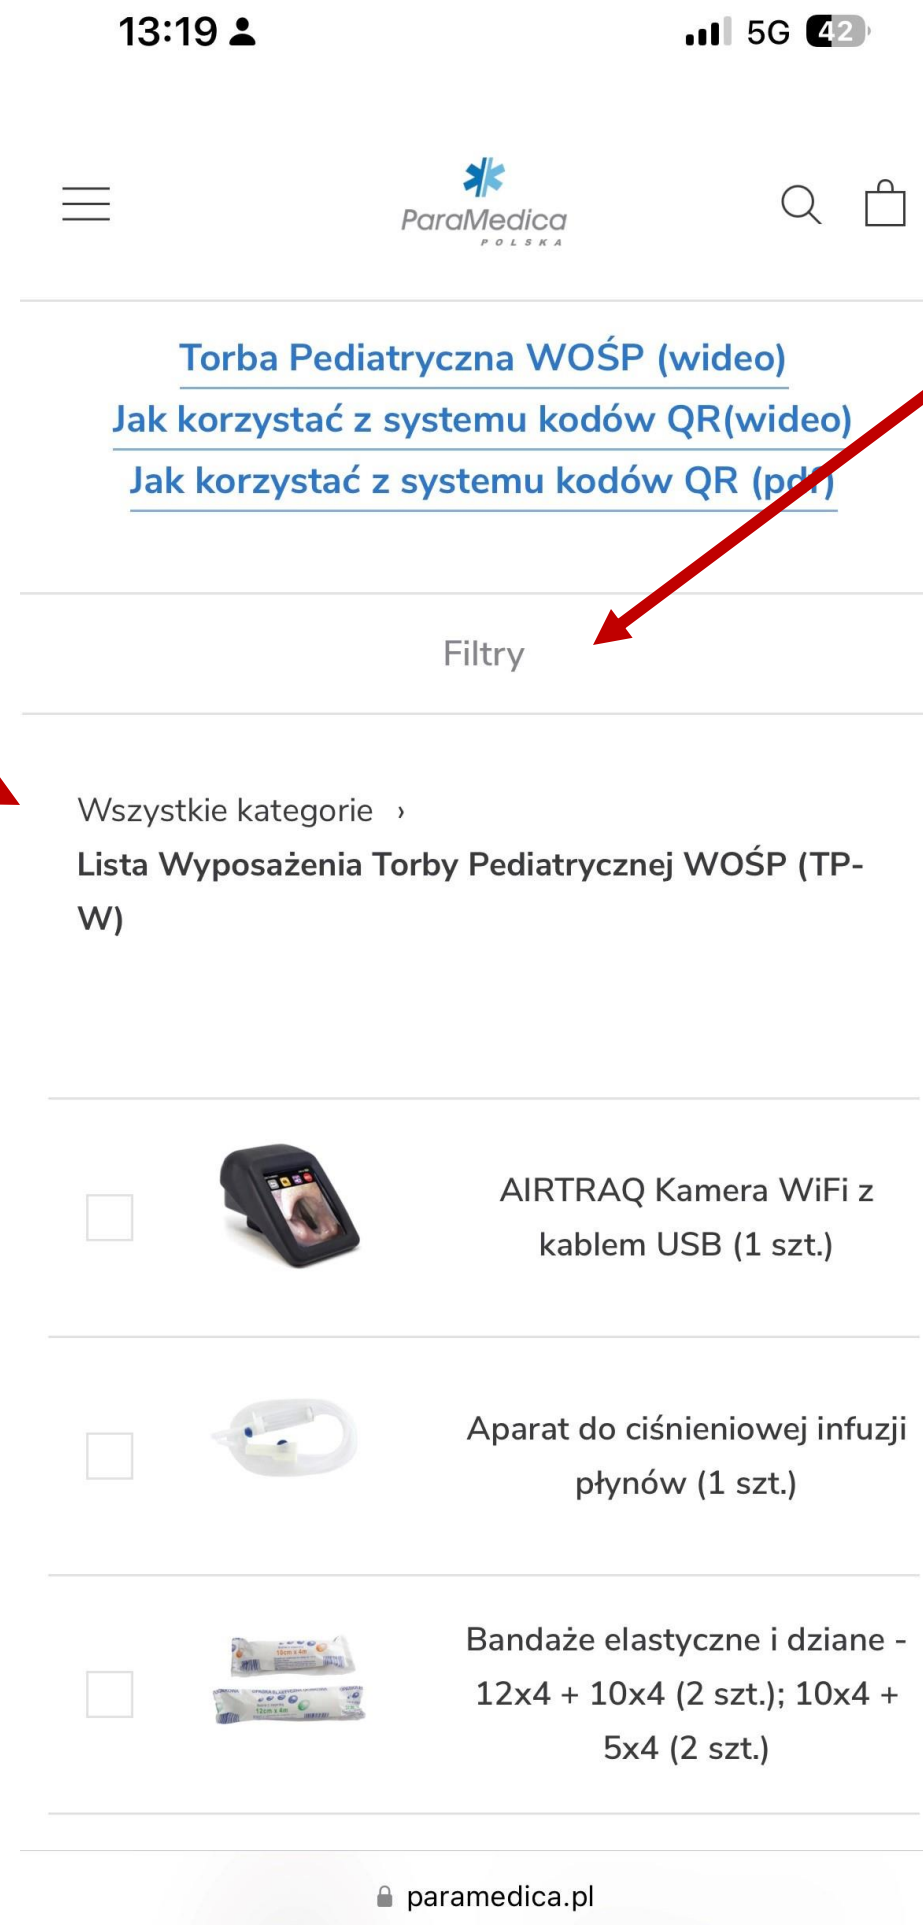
13:19

5G 42

ParaMedica
POLSKA

Torba Pediatryczna WOŚP (wideo)
Jak korzystać z systemu kodów QR(wideo)
Jak korzystać z systemu kodów QR (pdf)

Filtry

Wszystkie kategorie ›
Lista Wyposażenia Torby Pediatrycznej WOŚP (TP-W)

AIRTRAQ Kamera WiFi z kablem USB (1 szt.)

Aparat do ciśnieniowej infuzji płynów (1 szt.)

Bandaże elastyczne i dziane - 12x4 + 10x4 (2 szt.); 10x4 + 5x4 (2 szt.)

paramedica.pl